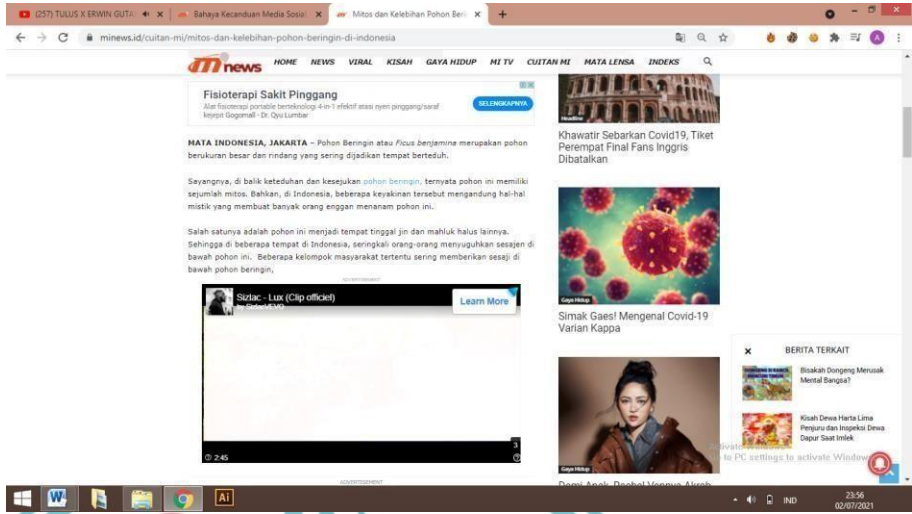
(257) TULUS X ERWIN GUTA | Bahaya Kecanduan Media Sosial | Mitos dan Kelebihan Pohon Beri

minews.id/cuitan-mi/mitos-dan-kelebihan-pohon-beringin-di-indonesia

mi news HOME NEWS VIRAL KISAH GAYA HIDUP MI TV CUITAN MI MATA LENSA INDEKS

Fisioterapi Sakit Pinggang
Alat fisioterapi portable berteknologi 4-in-1 efektif atasi nyeri pinggang/saraf kejepit Gogomall - Dr. Oyu Lumbar
SELENGKAPNYA

MATA INDONESIA, JAKARTA – Pohon Beringin atau Ficus benjamina merupakan pohon berukuran besar dan rindang yang sering dijadikan tempat berteduh.

Sayangnya, di balik keteduhan dan kesejukan pohon beringin, ternyata pohon ini memiliki sejumlah mitos. Bahkan, di Indonesia, beberapa keyakinan tersebut mengandung hal-hal mistik yang membuat banyak orang enggan menanam pohon ini.

Salah satunya adalah pohon ini menjadi tempat tinggal jin dan mahluk halus lainnya. Sehingga di beberapa tempat di Indonesia, seringkali orang-orang menyuguhkan sesajen di bawah pohon ini. Beberapa kelompok masyarakat tertentu sering memberikan sesaji di bawah pohon beringin,

ADVERTISEMENT

Sizlac - Lux (Clip officiel)
by SizlacVEVO
Learn More
2:45

ADVERTISEMENT

Headline
Khawatir Sebarkan Covid19, Tiket Perempat Final Fans Inggris Dibatalkan

Gaya Hidup
Simak Gaes! Mengenal Covid-19 Varian Kappa

Gaya Hidup
Demi Anak, Rachel Vennya Akrab

BERITA TERKAIT
Bisakah Dongeng Merusak Mental Bangsa?
Kisah Dewa Harta Lima Penjuru dan Inspeksi Dewa Dapur Saat Imlek

Activate Windows
Go to PC settings to activate Windows.

IND 23:56 02/07/2021